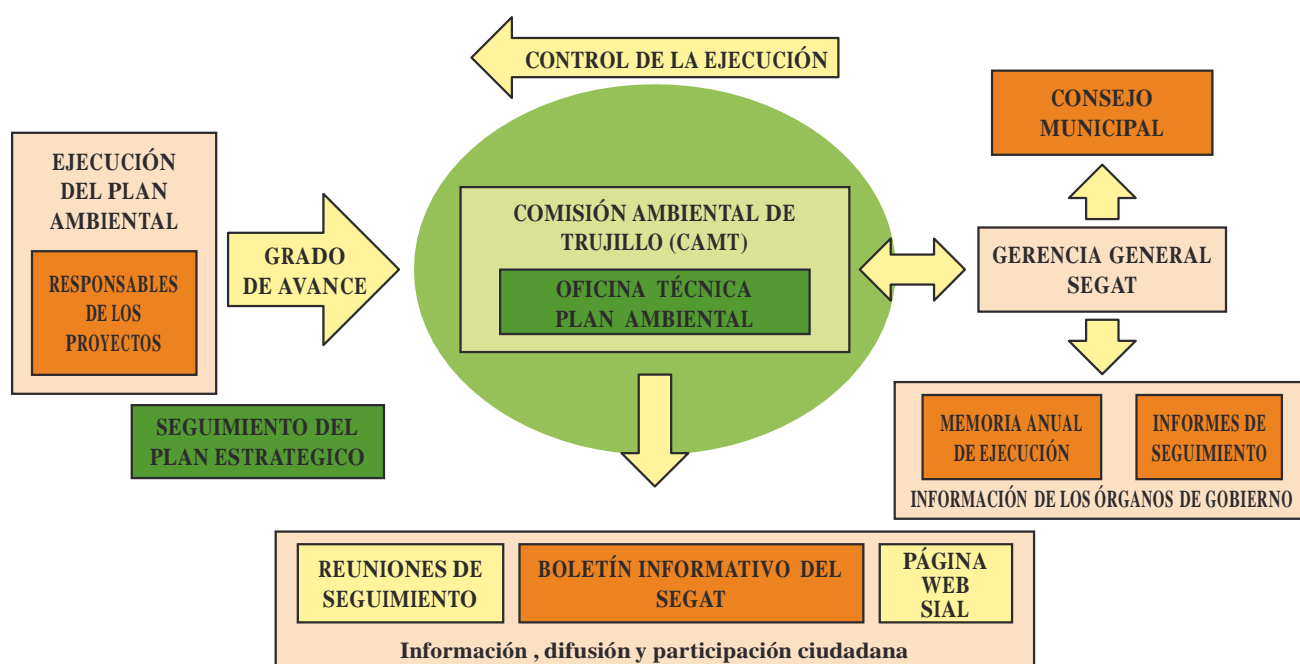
CONTROL DE LA EJECUCIÓN

EJECUCIÓN DEL PLAN AMBIENTAL

RESPONSABLES DE LOS PROYECTOS

GRADO DE AVANCE

COMISIÓN AMBIENTAL DE TRUJILLO (CAMT)

OFICINA TÉCNICA PLAN AMBIENTAL

CONSEJO MUNICIPAL

GERENCIA GENERAL SEGAT

SEGUIMIENTO DEL PLAN ESTRATEGICO

MEMORIA ANUAL DE EJECUCIÓN

INFORMES DE SEGUIMIENTO

INFORMACIÓN DE LOS ÓRGANOS DE GOBIERNO

REUNIONES DE SEGUIMIENTO

BOLETÍN INFORMATIVO DEL SEGAT

PÁGINA WEB SIAL

Información , difusión y participación ciudadana